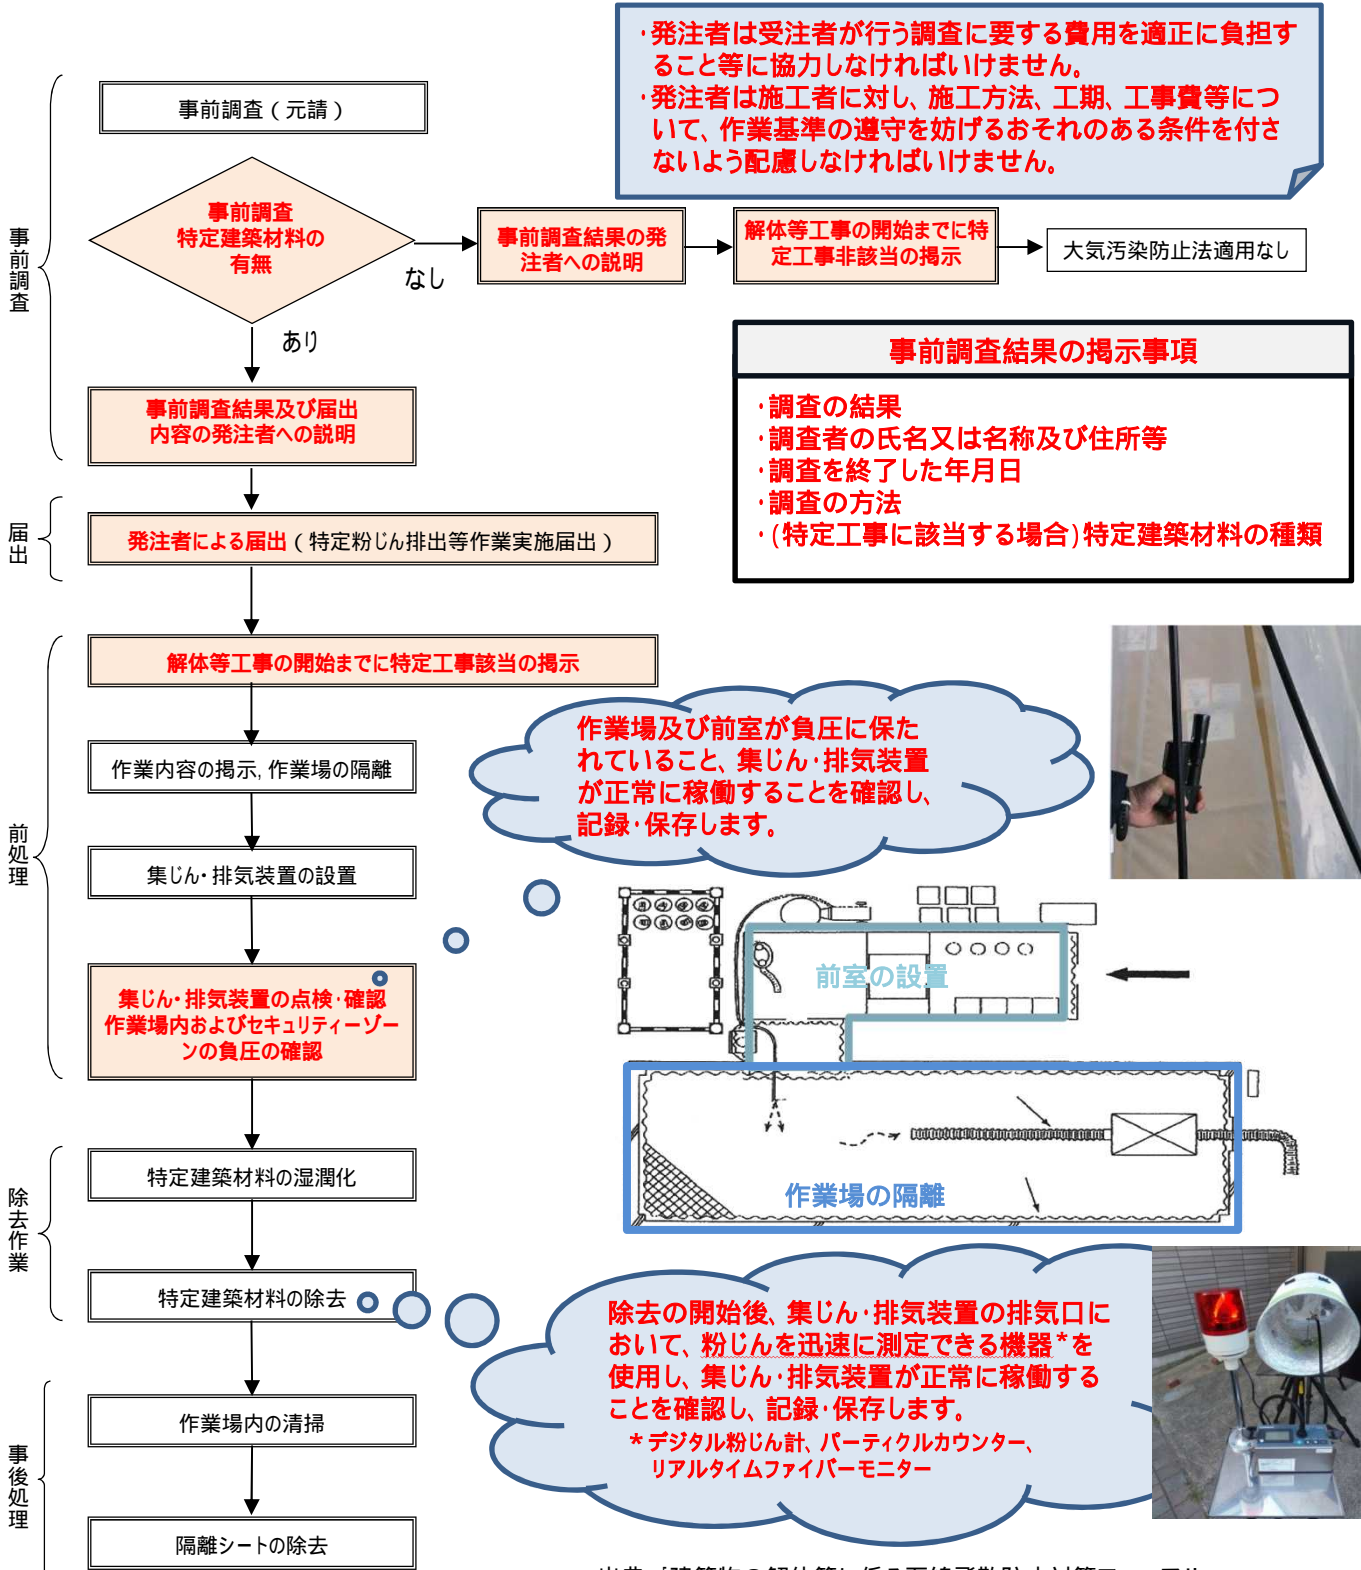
・発注者は受注者が行う調査に要する費用を適正に負担すること等に協力しなければいけません。
・発注者は施工者に対し、施工方法、工期、工事費等について、作業基準の遵守を妨げるおそれのある条件を付さないよう配慮しなければいけません。

事前調査

事前調査（元請）

事前調査
特定建築材料の
有無

なし

事前調査結果の発注者への説明

解体等工事の開始までに特定工事非該当の掲示

大気汚染防止法適用なし

あり

事前調査結果の掲示事項
・調査の結果
・調査者の氏名又は名称及び住所等
・調査を終了した年月日
・調査の方法
・（特定工事に該当する場合）特定建築材料の種類

事前調査結果及び届出内容の発注者への説明

届出

発注者による届出（特定粉じん排出等作業実施届出）

前処理

解体等工事の開始までに特定工事該当の掲示

作業内容の掲示，作業場の隔離

作業場及び前室が負圧に保たれていること、集じん・排気装置が正常に稼働することを確認し、記録・保存します。

集じん・排気装置の設置

前室の設置

集じん・排気装置の点検・確認
作業場内およびセキュリティーゾーンの負圧の確認

作業場の隔離

除去作業

特定建築材料の湿潤化

特定建築材料の除去

除去の開始後、集じん・排気装置の排気口において、粉じんを迅速に測定できる機器*を使用し、集じん・排気装置が正常に稼働することを確認し、記録・保存します。
＊デジタル粉じん計、パーティクルカウンター、リアルタイムファイバーモニター

事後処理

作業場内の清掃

隔離シートの除去

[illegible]